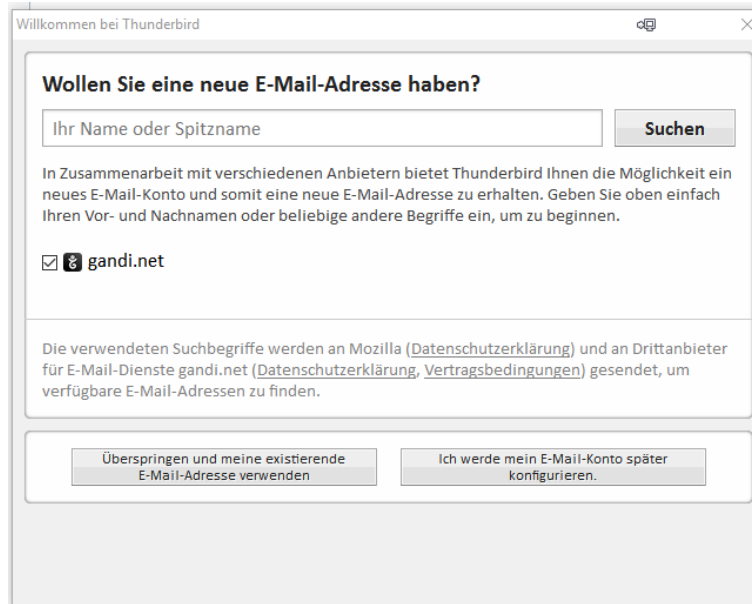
Willkommen bei Thunderbird

Wollen Sie eine neue E-Mail-Adresse haben?

Ihr Name oder Spitzname

Suchen

In Zusammenarbeit mit verschiedenen Anbietern bietet Thunderbird Ihnen die Möglichkeit ein neues E-Mail-Konto und somit eine neue E-Mail-Adresse zu erhalten. Geben Sie oben einfach Ihren Vor- und Nachnamen oder beliebige andere Begriffe ein, um zu beginnen.

☑ gandi.net

Die verwendeten Suchbegriffe werden an Mozilla (Datenschutzerklärung) und an Drittanbieter für E-Mail-Dienste gandi.net (Datenschutzerklärung, Vertragsbedingungen) gesendet, um verfügbare E-Mail-Adressen zu finden.

Überspringen und meine existierende E-Mail-Adresse verwenden

Ich werde mein E-Mail-Konto später konfigurieren.